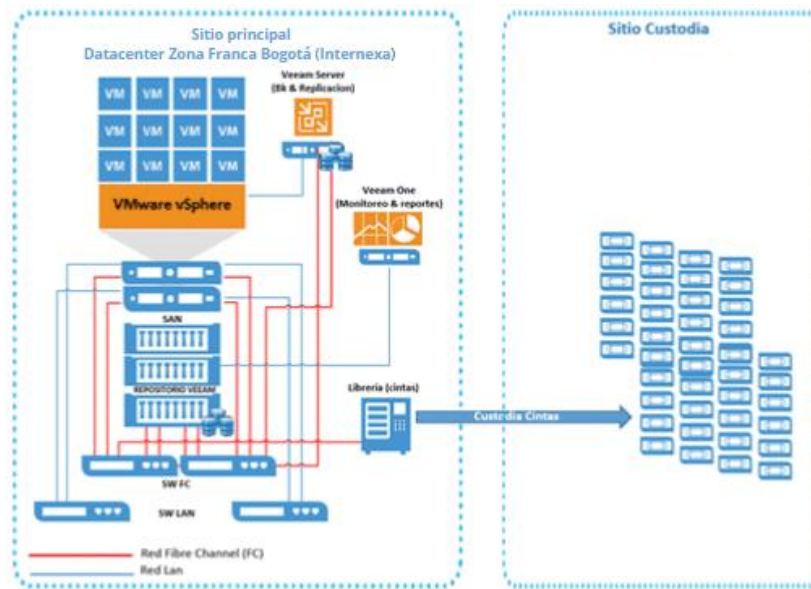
Sitio principal
Datacenter Zona Franca Bogotá (Internexa)

Sitio Custodia

VM VM VM VM
VM VM VM VM
VM VM VM VM

VMware vSphere

Veeam Server
(Bk & Replicacion)

Veeam One
(Monitoreo & reportes)

SAN

REPOSITORIO VEEAM

Libreria (cintas)

Custodia Cintas

SW FC

SW LAN

Red Fibre Channel (FC)
Red Lan